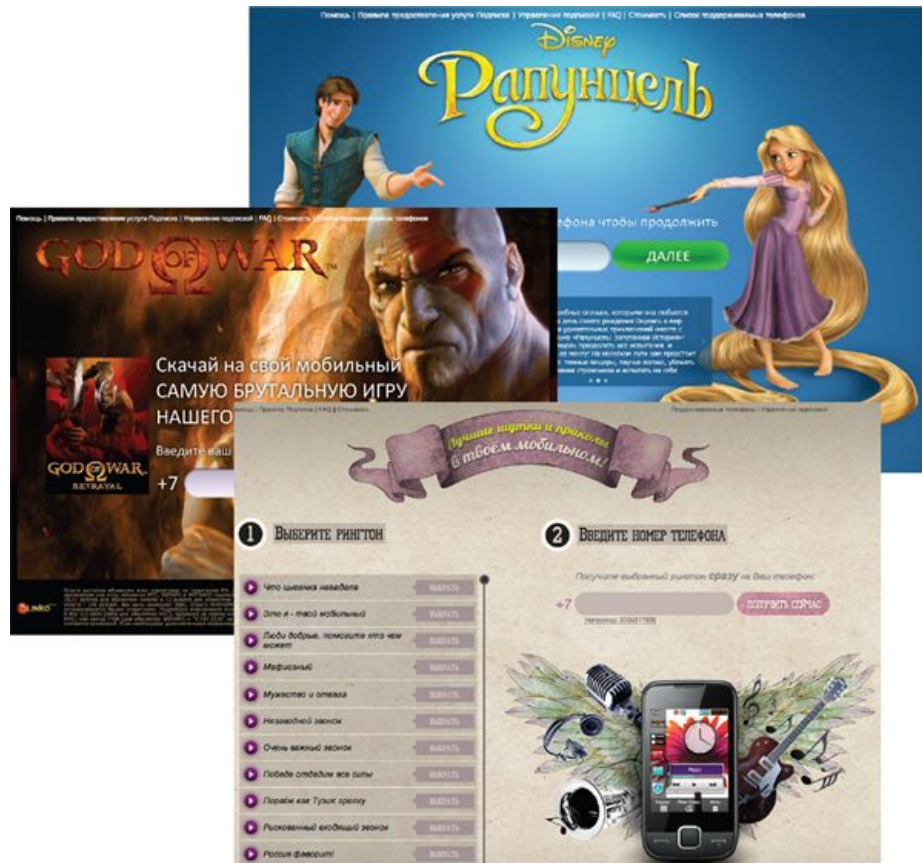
Помощь | Правила предоставления услуги Подписка | Управление подпиской | FAQ | Стоимость | Список поддерживаемых телефонов

Disney
Рапунцель

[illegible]лефона чтобы продолжить

ДАЛЕЕ

Помощь | Правила предоставления услуги Подписка | Управление подпиской | FAQ | Стоимость | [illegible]

GOD OF WAR

Скачай на свой мобильный САМУЮ БРУТАЛЬНУЮ ИГРУ НАШЕГО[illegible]

GOD OF WAR BETRAYAL

Введите ваш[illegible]

+7

Помощь | Правила Подписка | FAQ | Стоимость | Поддерживаемые телефоны | Управление подпиской

Лучшие шутки и приколы в твоем мобильном!

1 Выберите рингтон

2 Введите номер телефона

Получите выбранный рингтон сразу на Ваш телефон:

+7

ПОЛУЧИТЬ СЕЙЧАС

Что шевчика навидела ВЫБРАТЬ
Это я - твой мобильный ВЫБРАТЬ
Люди добрые, помогите кто чем может ВЫБРАТЬ
Мафиозный ВЫБРАТЬ
Мужество и отвага ВЫБРАТЬ
Незаводной звонок ВЫБРАТЬ
Очень важный звонок ВЫБРАТЬ
Победе отдадим все силы ВЫБРАТЬ
Порвём как Тузик грелку ВЫБРАТЬ
Рискованный входящий звонок ВЫБРАТЬ
Россия фаворит! ВЫБРАТЬ